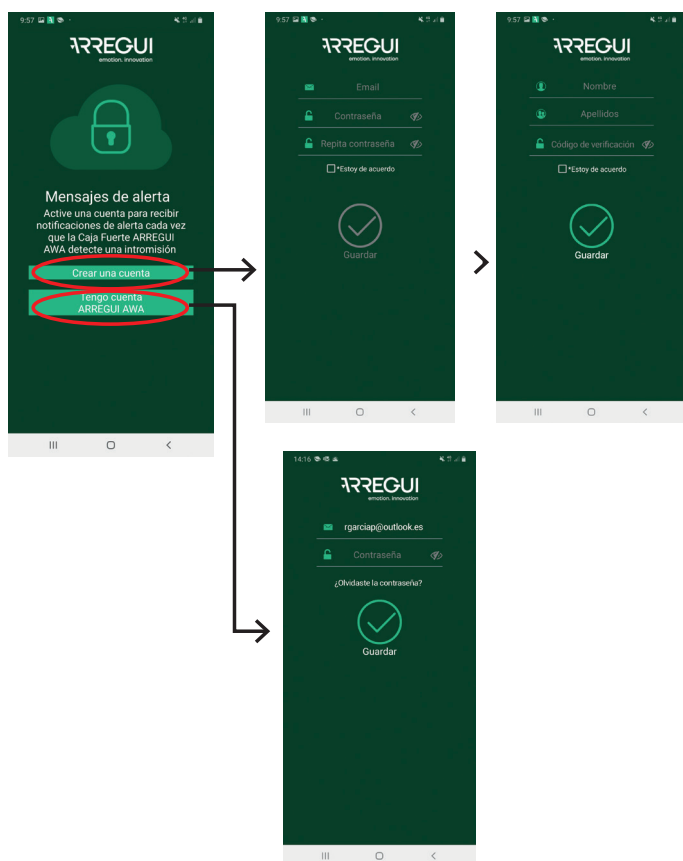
9:57

Mensajes de alerta

Active una cuenta para recibir notificaciones de alerta cada vez que la Caja Fuerte ARREGUI AWA detecte una intromisión

Crear una cuenta

Tengo cuenta ARREGUI AWA

9:57

ARREGUI
emotion. innovation

Email

Contraseña

Repita contraseña

*Estoy de acuerdo

Guardar

9:57

ARREGUI
emotion. innovation

Nombre

Apellidos

Código de verificación

*Estoy de acuerdo

Guardar

14:16

ARREGUI
emotion. innovation

rgarciap@outlook.es

Contraseña

¿Olvidaste la contraseña?

Guardar